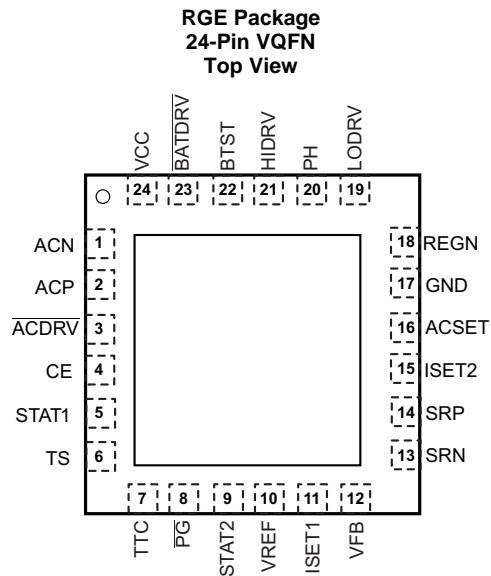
RGE Package
24-Pin VQFN
Top View

VCC 24
$\overline{BATDRV}$ 23
BTST 22
HIDRV 21
PH 20
LODRV 19

ACN 1
ACP 2
$\overline{ACDRV}$ 3
CE 4
STAT1 5
TS 6

18 REGN
17 GND
16 ACSET
15 ISET2
14 SRP
13 SRN

7 TTC
8 $\overline{PG}$
9 STAT2
10 VREF
11 ISET1
12 VFB